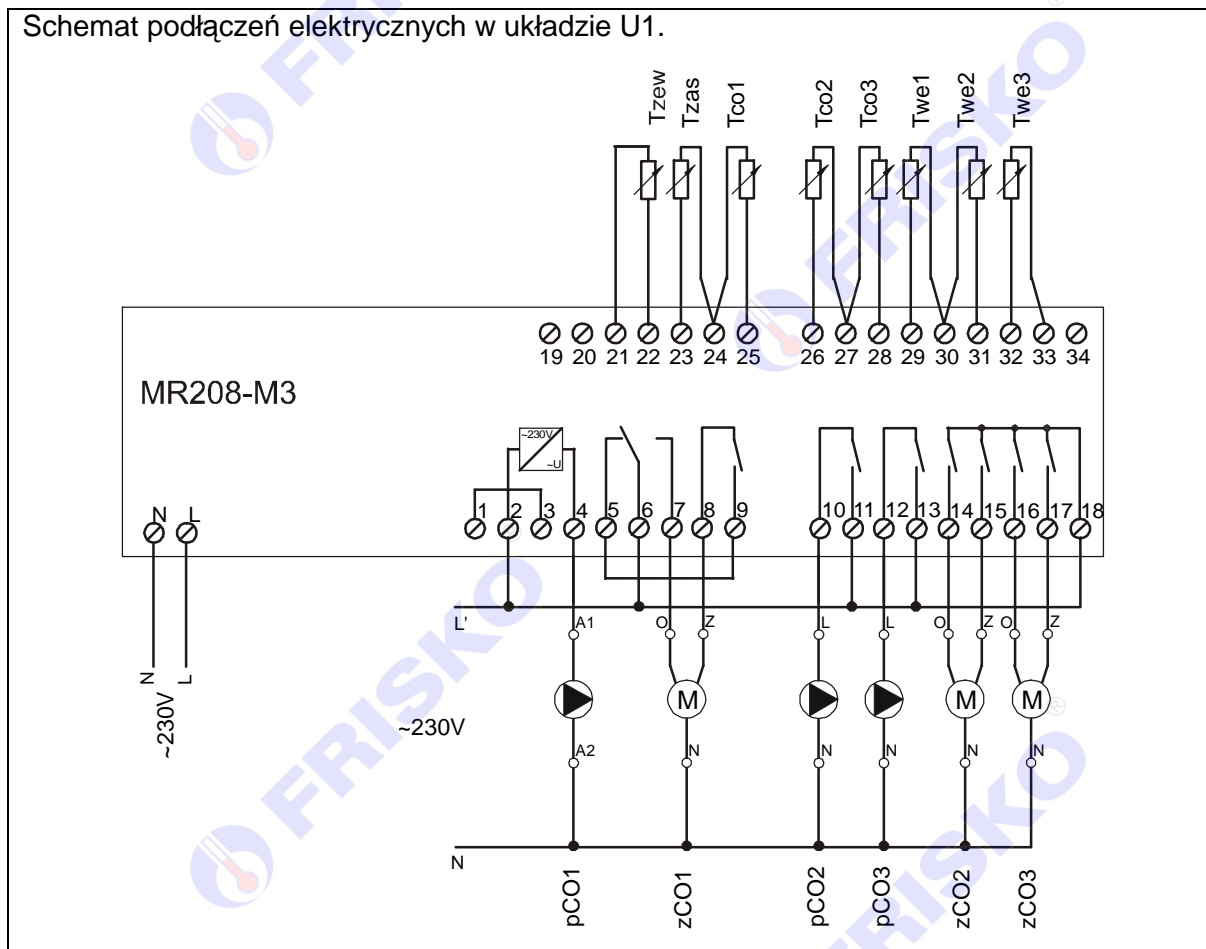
Schemat podłączeń elektrycznych w układzie U1.

Tzew Tzas Tco1 Tco2 Tco3 Twe1 Twe2 Twe3

19 20 21 22 23 24 25 26 27 28 29 30 31 32 33 34

MR208-M3

~230V
~U

N L

1 2 3 4 5 6 7 8 9 10 11 12 13 14 15 16 17 18

L'

A1 O Z L L O Z O Z

M M M

A2 N N N N N

N
L
~230V

~230V

N

pCO1 zCO1 pCO2 pCO3 zCO2 zCO3

FRISKO FRISKO FRISKO FRISKO FRISKO FRISKO